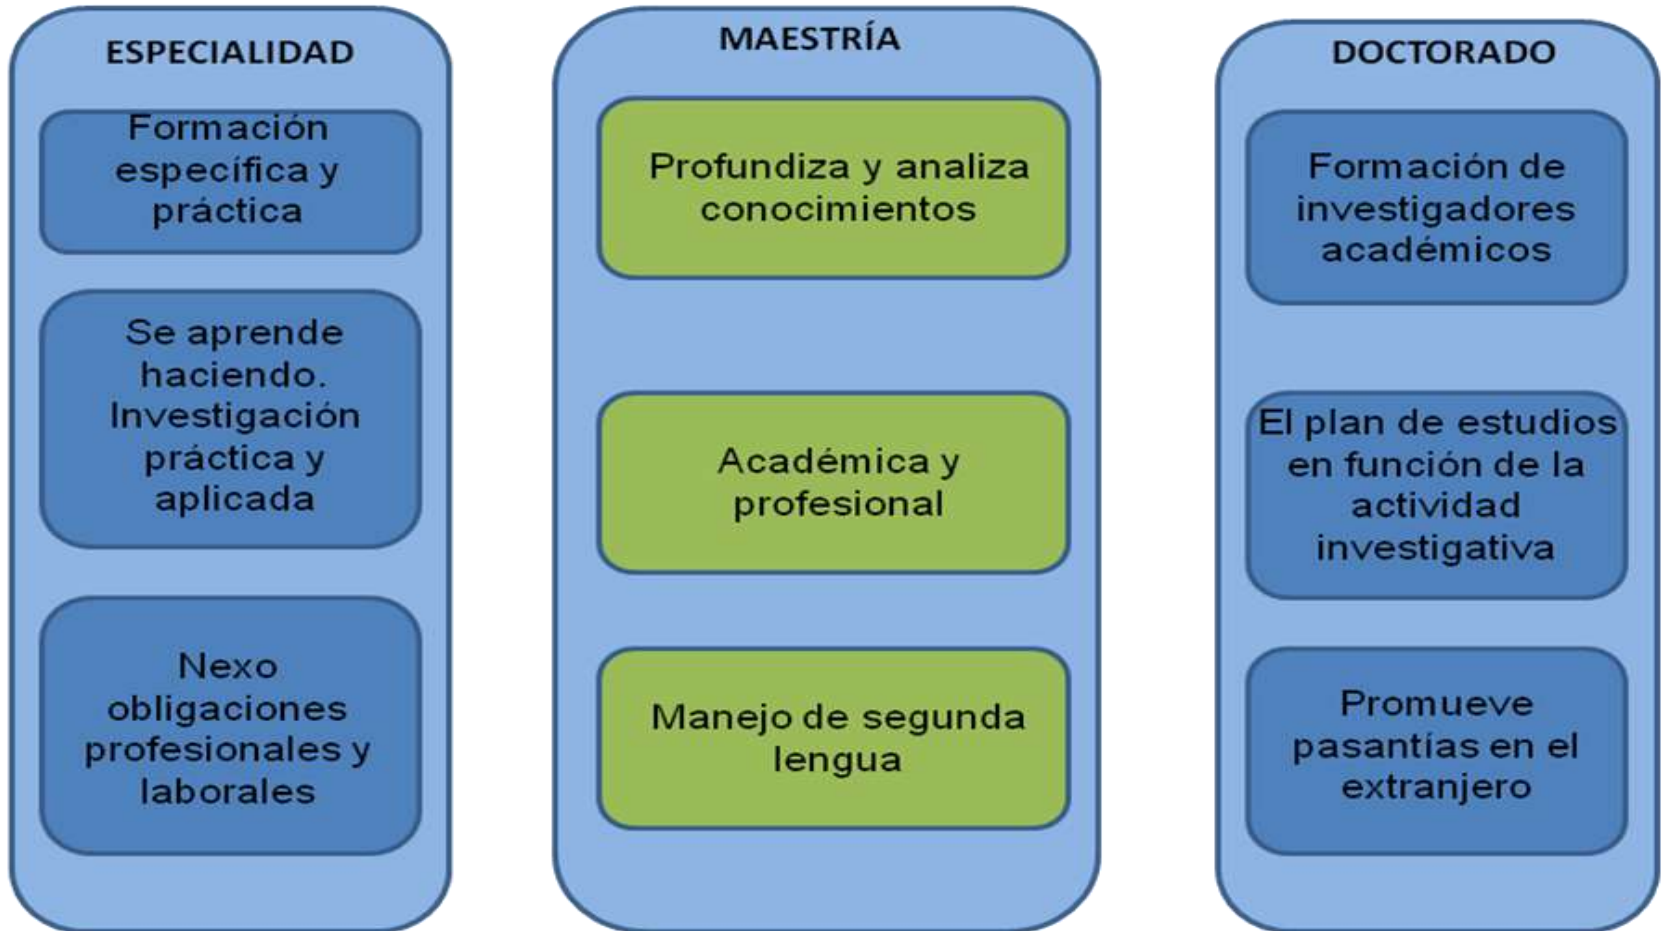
ESPECIALIDAD

Formación específica y práctica

Se aprende haciendo. Investigación práctica y aplicada

Nexo obligaciones profesionales y laborales

MAESTRÍA

Profundiza y analiza conocimientos

Académica y profesional

Manejo de segunda lengua

DOCTORADO

Formación de investigadores académicos

El plan de estudios en función de la actividad investigativa

Promueve pasantías en el extranjero